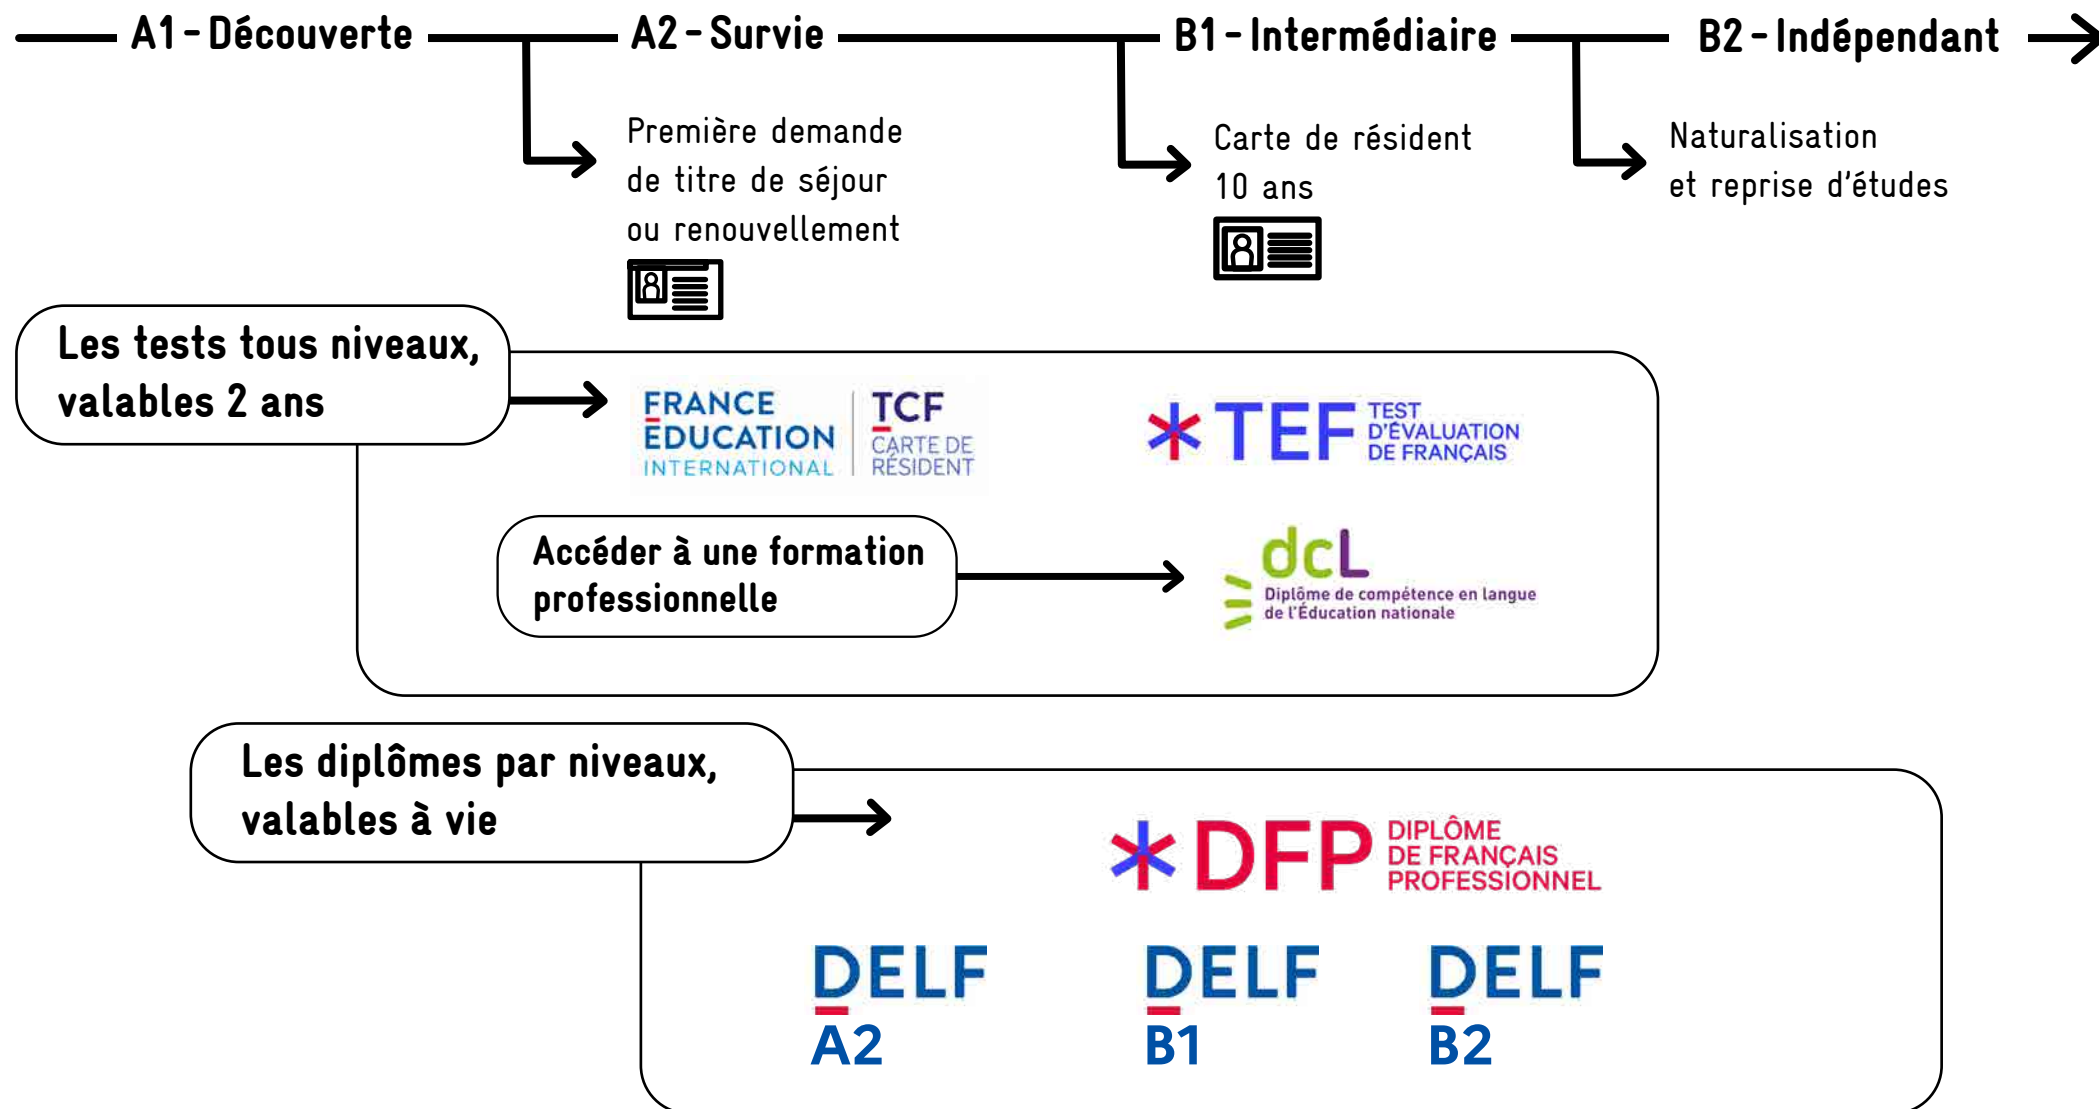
A1 - Découverte A2 - Survie B1 - Intermédiaire B2 - Indépendant

Première demande de titre de séjour ou renouvellement

Carte de résident 10 ans

Naturalisation et reprise d'études

Les tests tous niveaux, valables 2 ans

FRANCE ÉDUCATION INTERNATIONAL

TCF CARTE DE RÉSIDENT

TEF TEST D'ÉVALUATION DE FRANÇAIS

Accéder à une formation professionnelle

dcL Diplôme de compétence en langue de l'Éducation nationale

Les diplômes par niveaux, valables à vie

DFP DIPLÔME DE FRANÇAIS PROFESSIONNEL

DELF A2

DELF B1

DELF B2